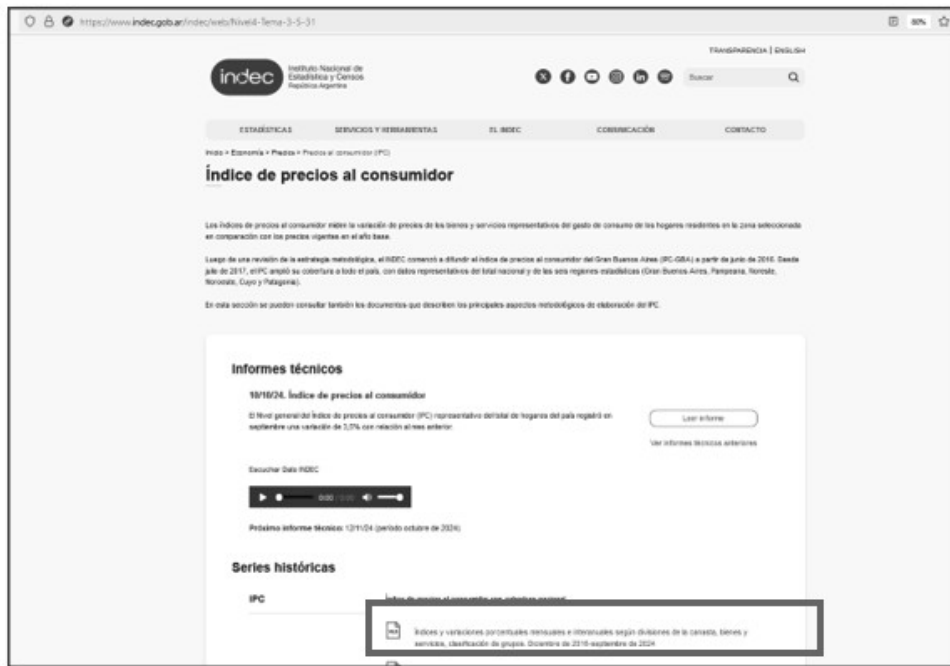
https://www.indec.gob.ar/indec/web/Nivel4-Tema-3-5-31

80%

TRANSPARENCIA | ENGLISH

indec Instituto Nacional de Estadística y Censos República Argentina

Buscar

ESTADÍSTICAS SERVICIOS Y HERRAMIENTAS EL INDEC COMUNICACIÓN CONTACTO

Inicio > Economía > Precios > Precios al consumidor (IPC)

Índice de precios al consumidor

Los índices de precios al consumidor miden la variación de precios de los bienes y servicios representativos del gasto de consumo de los hogares residentes en la zona seleccionada en comparación con los precios vigentes en el año base.

Luego de una revisión de la estrategia metodológica, el INDEC comenzó a difundir el índice de precios al consumidor del Gran Buenos Aires (IPC-GBA) a partir de junio de 2016. Desde julio de 2017, el IPC amplió su cobertura a todo el país, con datos representativos del total nacional y de las seis regiones estadísticas (Gran Buenos Aires, Pampeana, Noreste, Noroeste, Cuyo y Patagonia).

En esta sección se pueden consultar también los documentos que describen los principales aspectos metodológicos de elaboración del IPC.

Informes técnicos

10/10/24. Índice de precios al consumidor

El Nivel general del Índice de precios al consumidor (IPC) representativo del total de hogares del país registró en septiembre una variación de 3,5% con relación al mes anterior.

Leer informe

Ver informes técnicos anteriores

Escuchar Dato INDEC

0:00 / 0:00

Próximo informe técnico: 12/11/24 (período octubre de 2024)

Series históricas

IPC

Índices de precios al consumidor con cobertura nacional

Índices y variaciones porcentuales mensuales e interanuales según divisiones de la canasta, bienes y servicios, clasificación de grupos. Diciembre de 2016-septiembre de 2024